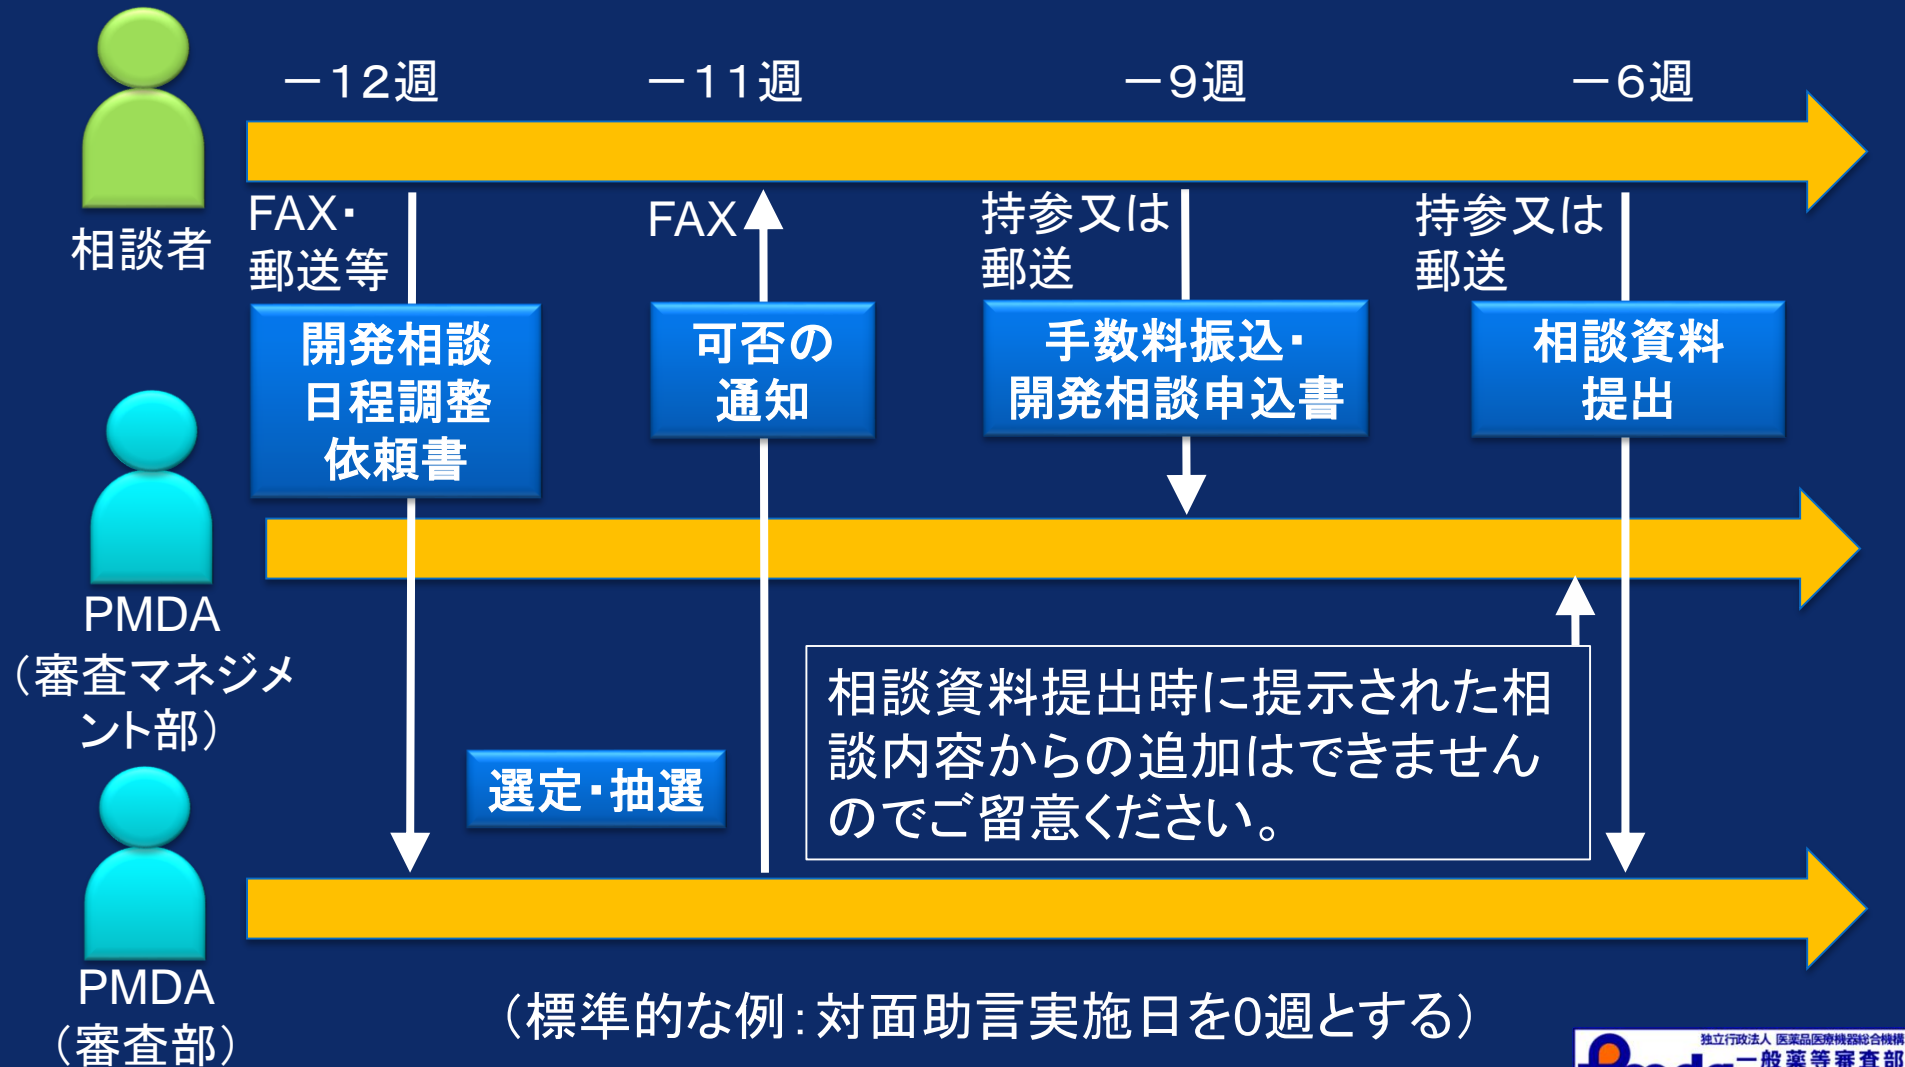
相談者

－12週

－11週

－9週

－6週

FAX・郵送等

FAX

持参又は郵送

持参又は郵送

開発相談日程調整依頼書

可否の通知

手数料振込・開発相談申込書

相談資料提出

PMDA（審査マネジメント部）

選定・抽選

相談資料提出時に提示された相談内容からの追加はできませんのでご留意ください。

PMDA（審査部）

（標準的な例：対面助言実施日を0週とする）

独立行政法人 医薬品医療機器総合機構 一般薬等審査部